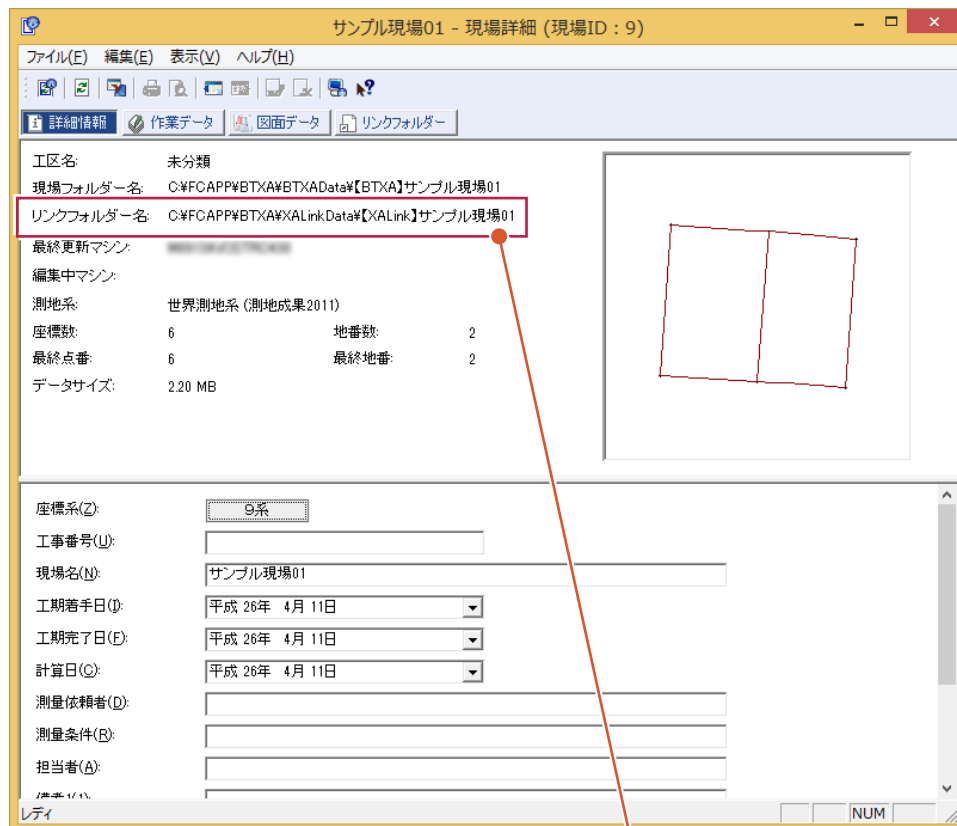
サンプル現場01 - 現場詳細 (現場ID : 9)

ファイル(F) 編集(E) 表示(V) ヘルプ(H)

詳細情報 作業データ 図面データ リンクフォルダー

工区名: 未分類
現場フォルダー名: C:¥FCAPP¥BTXA¥BTXAData¥【BTXA】サンプル現場01
リンクフォルダー名: C:¥FCAPP¥BTXA¥XALinkData¥【XALink】サンプル現場01
最終更新マシン: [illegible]
編集中マシン:
測地系: 世界測地系 (測地成果2011)
座標数: 6 地番数: 2
最終点番: 6 最終地番: 2
データサイズ: 2.20 MB

座標系(Z): 9系
工事番号(U):
現場名(N): サンプル現場01
工期着手日(I): 平成 26年 4月 11日
工期完了日(F): 平成 26年 4月 11日
計算日(C): 平成 26年 4月 11日
測量依頼者(D):
測量条件(R):
担当者(A):
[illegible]

レディ NUM